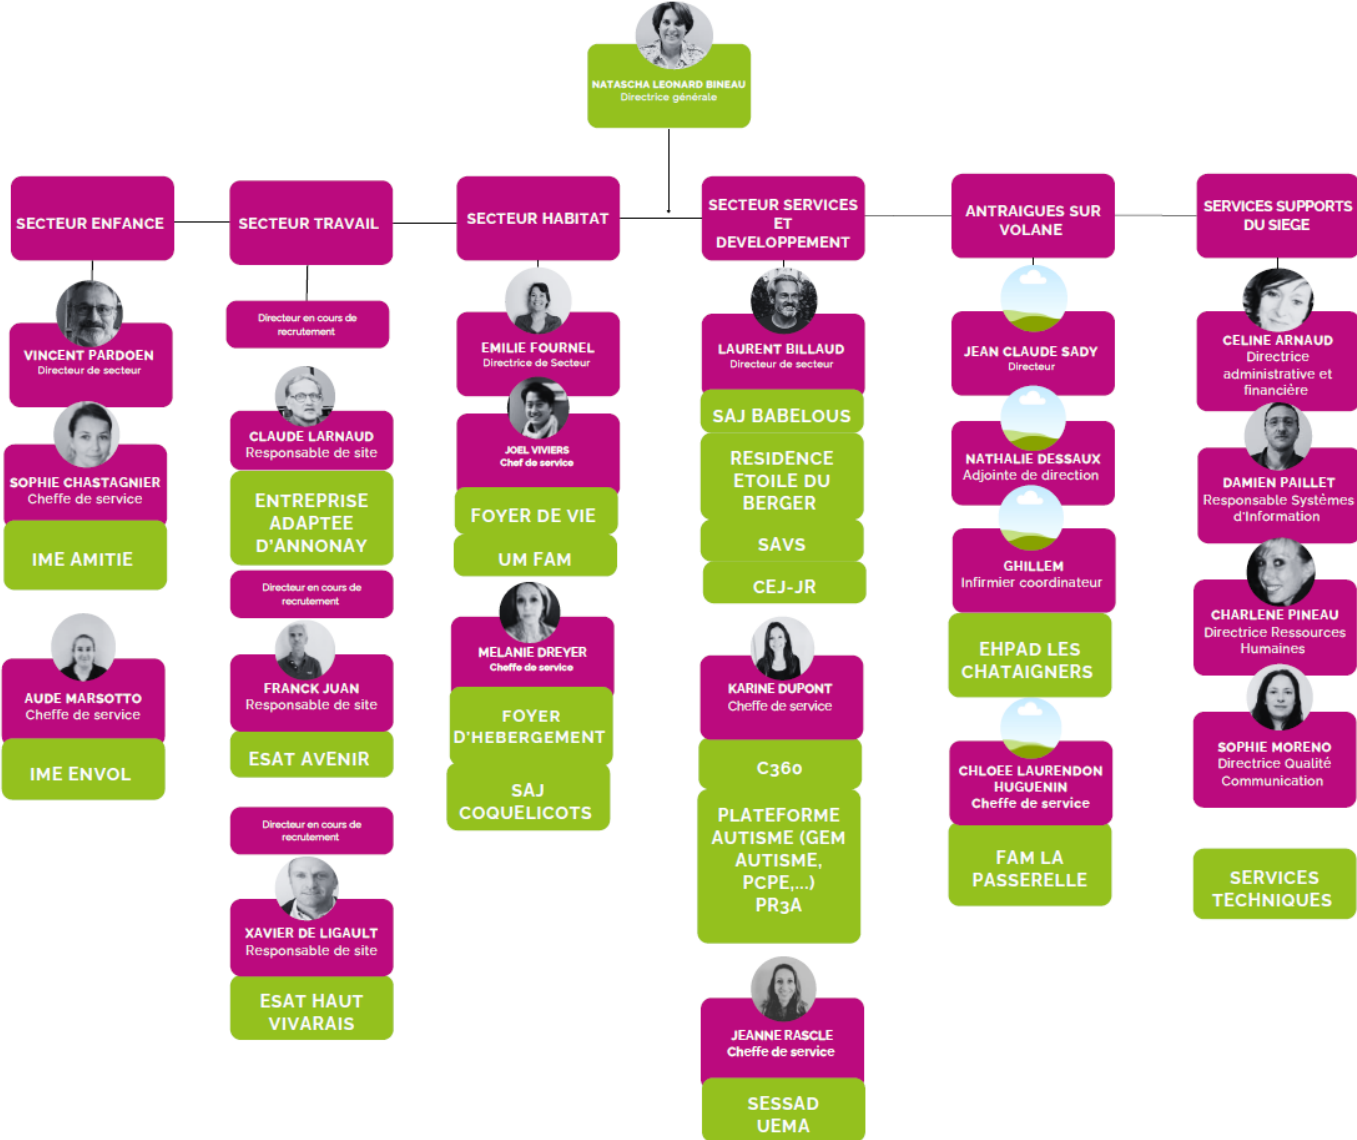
NATASCHA LEONARD BINEAU
Directrice générale

SECTEUR ENFANCE

VINCENT PARDOEN
Directeur de secteur

SOPHIE CHASTAGNIER
Cheffe de service

IME AMITIE

AUDE MARSOTTO
Cheffe de service

IME ENVOL

SECTEUR TRAVAIL

Directeur en cours de recrutement

CLAUDE LARNAUD
Responsable de site

ENTREPRISE ADAPTEE D'ANNONAY

Directeur en cours de recrutement

FRANCK JUAN
Responsable de site

ESAT AVENIR

Directeur en cours de recrutement

XAVIER DE LIGAULT
Responsable de site

ESAT HAUT VIVARAIS

SECTEUR HABITAT

EMILIE FOURNEL
Directrice de Secteur

JOEL VIVIERS
Chef de service

FOYER DE VIE

UM FAM

MELANIE DREYER
Cheffe de service

FOYER D'HEBERGEMENT

SAJ COQUELICOTS

SECTEUR SERVICES ET DEVELOPPEMENT

LAURENT BILLAUD
Directeur de secteur

SAJ BABELOUS

RESIDENCE ETOILE DU BERGER

SAVS

CEJ-JR

KARINE DUPONT
Cheffe de service

C360

PLATEFORME AUTISME (GEM AUTISME, PCPE,...) PR3A

JEANNE RASCLE
Cheffe de service

SESSAD UEMA

ANTRAIGUES SUR VOLANE

JEAN CLAUDE SADY
Directeur

NATHALIE DESSAUX
Adjointe de direction

GHILLEM
Infirmier coordinateur

EHPAD LES CHATAIGNERS

CHLOEE LAURENDON HUGUENIN
Cheffe de service

FAM LA PASSERELLE

SERVICES SUPPORTS DU SIEGE

CELINE ARNAUD
Directrice administrative et financière

DAMIEN PAILLET
Responsable Systèmes d'Information

CHARLENE PINEAU
Directrice Ressources Humaines

SOPHIE MORENO
Directrice Qualité Communication

SERVICES TECHNIQUES